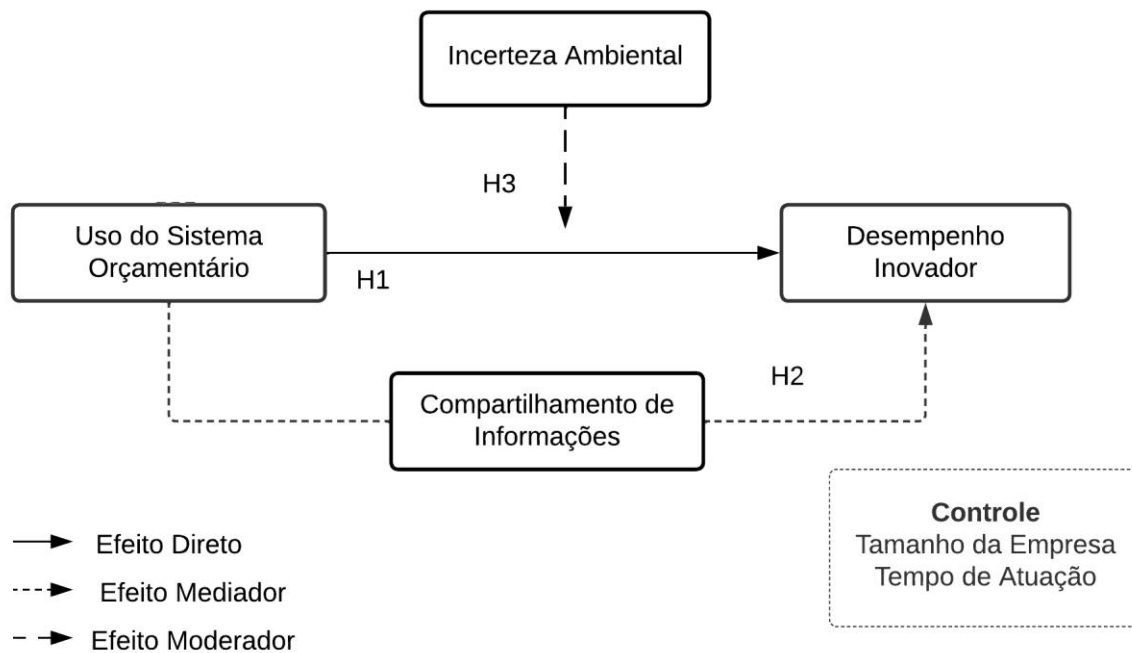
Incerteza Ambiental

H3

Uso do Sistema Orçamentário

H1

Desempenho Inovador

H2

Compartilhamento de Informações

Efeito Direto

Efeito Mediador

Efeito Moderador

**Controle**
Tamanho da Empresa
Tempo de Atuação